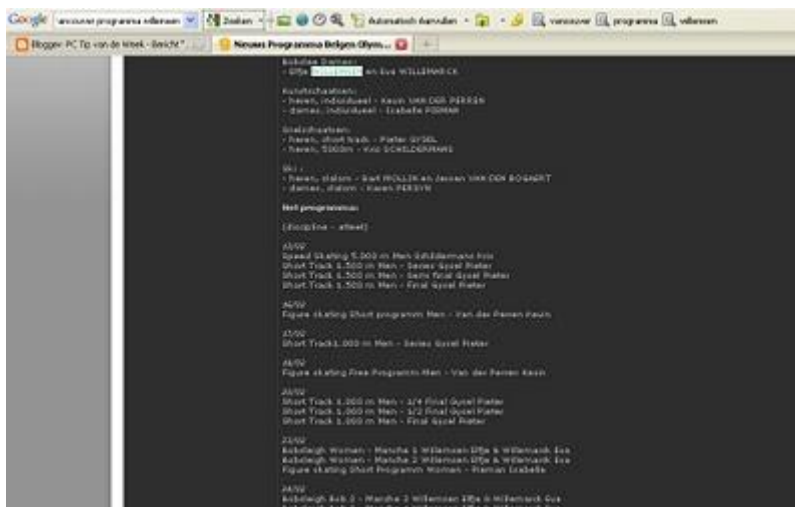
Google vancouver programma willemsen Zoeken Automatisch aanvullen vancouver programma willemsen

Blogger: PC Tip van de Week - Bericht | Nieuws Programma Belgen Olym...

Bobslee Dames:
- Elfje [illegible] en Eva WILLEMARCK

Kunstschaatsen:
- heren, individueel - Kevin VAN DER PERREN
- dames, individueel - Isabelle PIEMAN

Snelschaatsen:
- heren, short track - Pieter GYSEL
- heren, 5000m - Kris SCHILDERMANS

Ski :
- heren, slalom - Bart MOLLIN en Jeroen VAN DEN BOGAERT
- dames, slalom - Karen PERSYN

Het programma:

(discipline - atleet)

13/02
Speed Skating 5.000 m Men Schildermans Kris
Short Track 1.500 m Men - Series Gysel Pieter
Short Track 1.500 m Men - Semi final Gysel Pieter
Short Track 1.500 m Men - Final Gysel Pieter

16/02
Figure skating Short programm Men - Van der Perren Kevin

17/02
Short Track1.000 m Men - Series Gysel Pieter

18/02
Figure skating Free Programm Men - Van der Perren Kevin

20/02
Short Track 1.000 m Men - 1/4 Final Gysel Pieter
Short Track 1.000 m Men - 1/2 Final Gysel Pieter
Short Track 1.000 m Men - Final Gysel Pieter

23/02
Bobsleigh Women - Manche 1 Willemsen Elfje & Willemarck Eva
Bobsleigh Women - Manche 2 Willemsen Elfje & Willemarck Eva
Figure skating Short Programm Women - Pieman Isabelle

24/02
Bobsleigh Bob 2 - Manche 3 Willemsen Elfje & Willemarck Eva
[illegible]